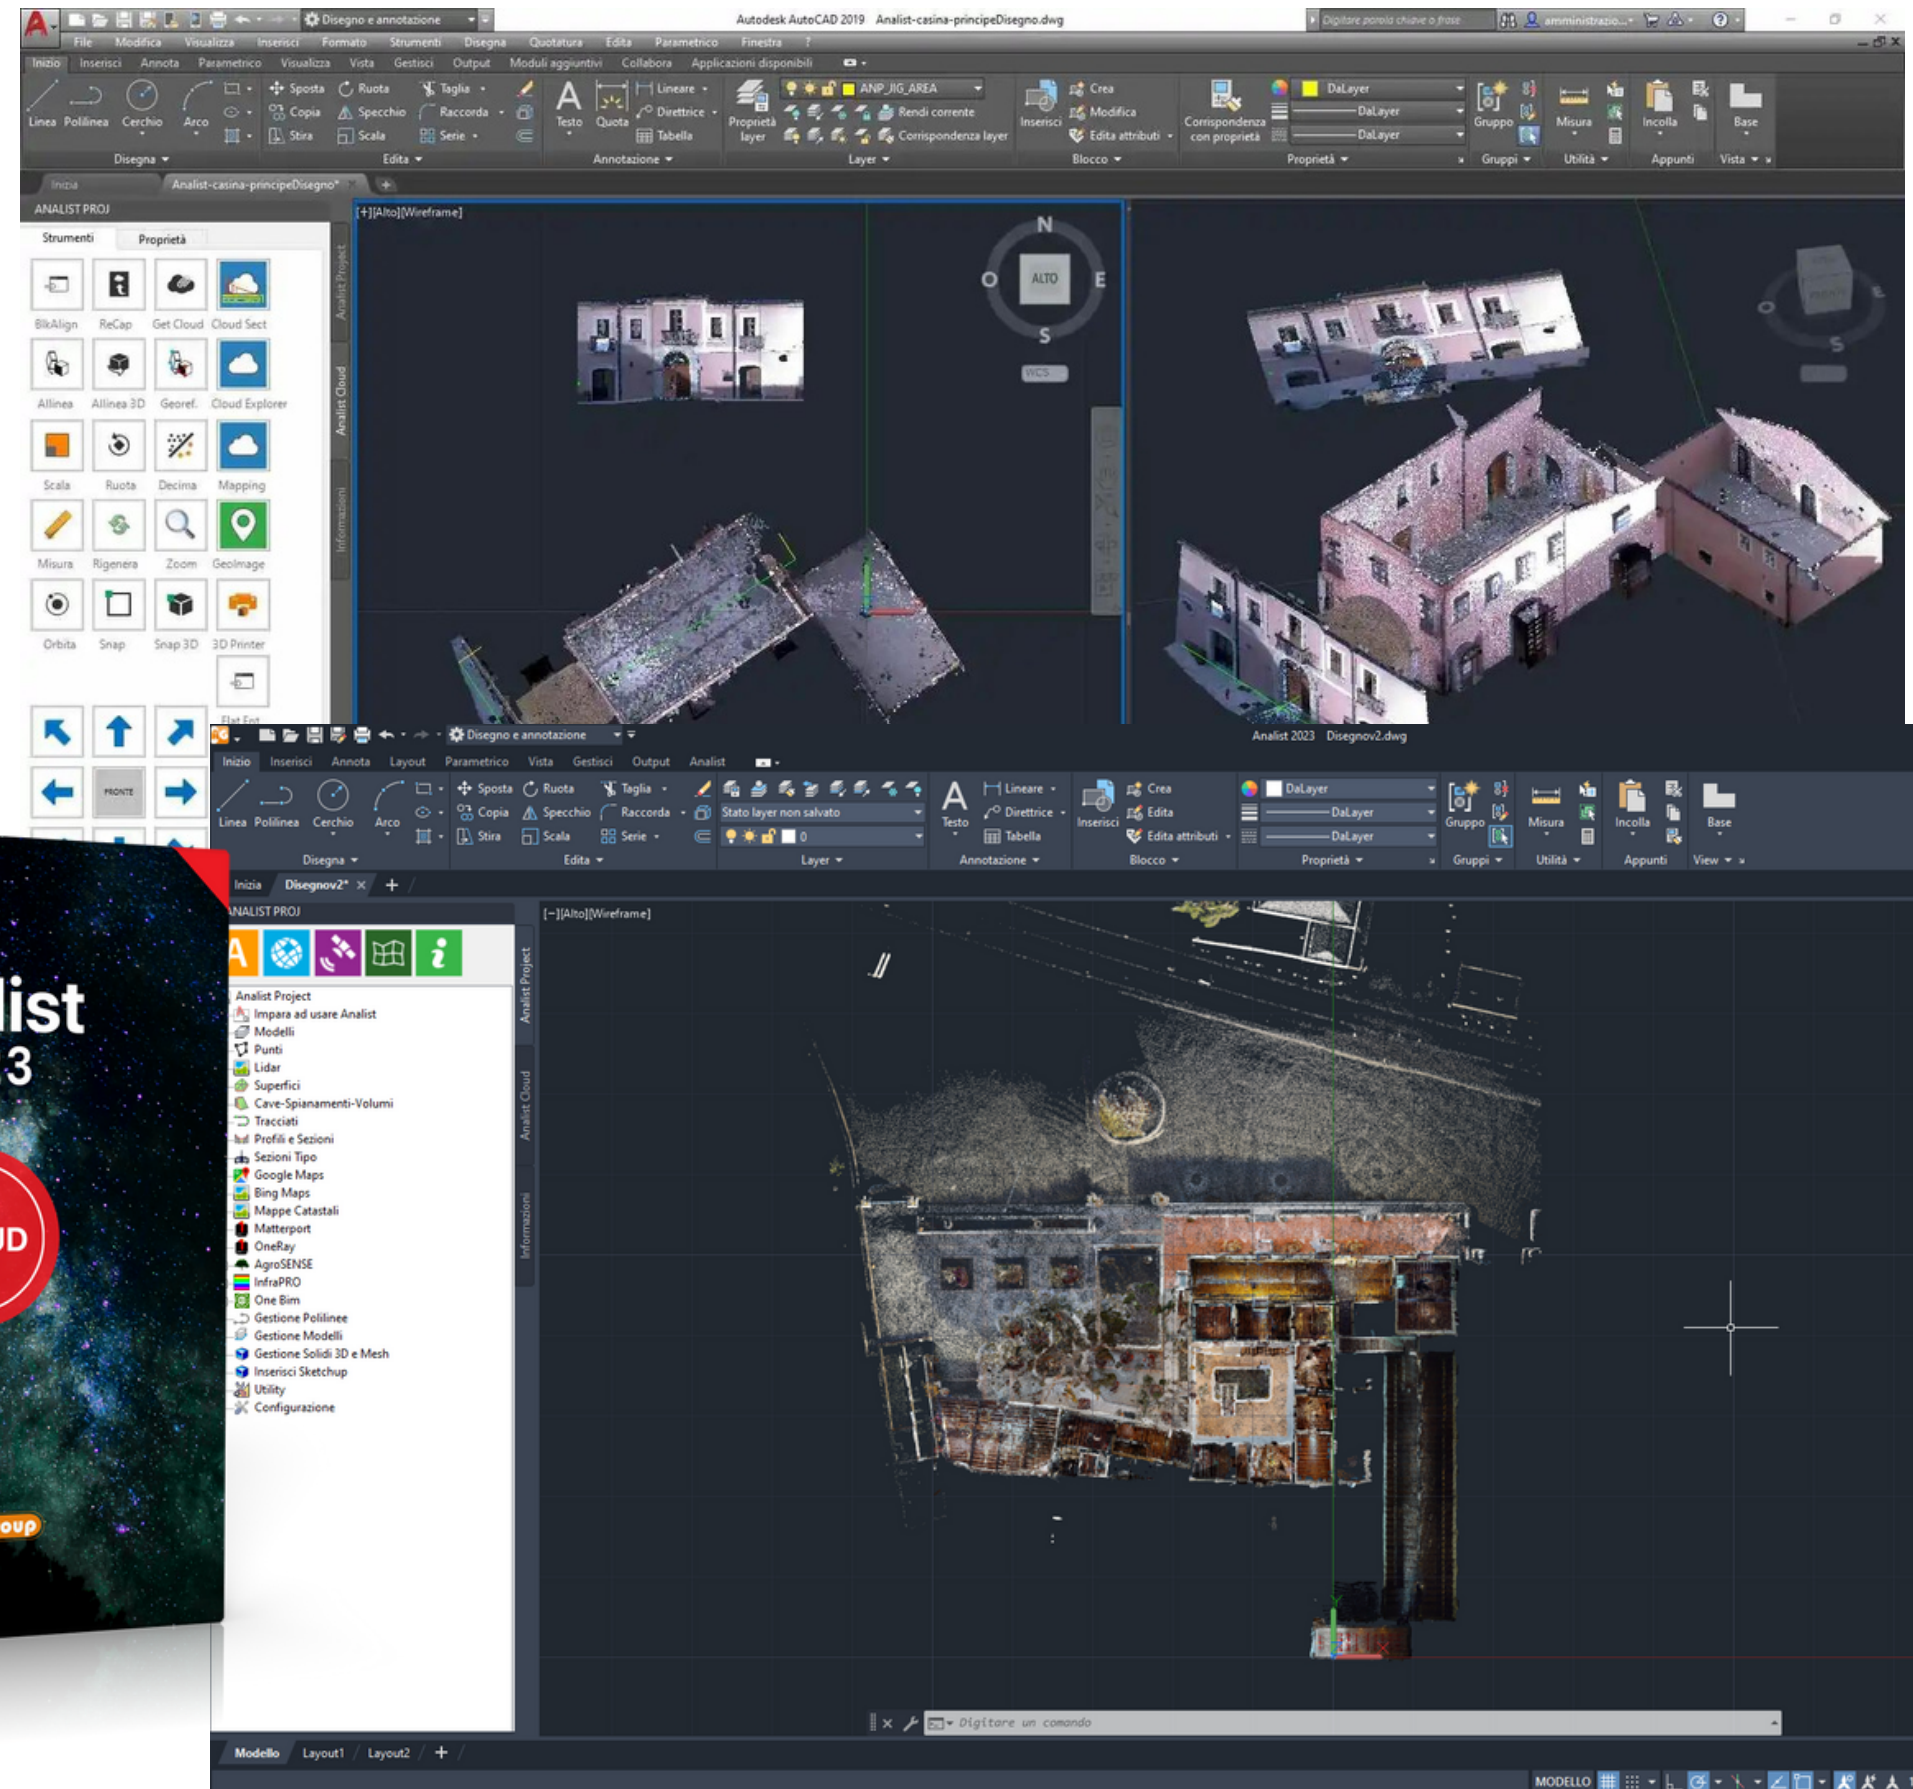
Disegno e annotazione
Autodesk AutoCAD 2019 Analist-casina-principeDisegno.dwg
Digitare parola chiave o frase
amministrazio...
File Modifica Visualizza Inserisci Formato Strumenti Disegna Quotatura Edita Parametrico Finestra ?
Inizio Inserisci Annota Parametrico Visualizza Vista Gestisci Output Moduli aggiuntivi Collabora Applicazioni disponibili
Linea Polilinea Cerchio Arco
Sposta Ruota Taglia Copia Specchio Raccorda Stira Scala Serie
Testo Quota
Lineare Direttrice Tabella
Proprietà layer
ANP_JIG_AREA
Rendi corrente
Corrispondenza layer
Inserisci
Crea Modifica Edita attributi
Corrispondenza con proprietà
DaLayer
DaLayer
DaLayer
Gruppo
Misura
Incolla
Base
Disegna Edita Annotazione Layer Blocco Proprietà Gruppi Utilità Appunti Vista
Inizio
Analist-casina-principeDisegno*
ANALIST PROJ
Strumenti Proprietà
BlkAlign ReCap Get Cloud Cloud Sect
Allinea Allinea 3D Georef. Cloud Explorer
Scala Ruota Decima Mapping
Misura Rigenera Zoom GeoImage
Orbita Snap Snap 3D 3D Printer
Flat Ext
FRONTE
Analist Project
Analist Cloud
Informazioni
[+][Alto][Wireframe]
N
O
ALTO
E
S
WCS
S
list
3
UD
oup
Disegno e annotazione
Analist 2023 Disegnov2.dwg
Inizio Inserisci Annota Layout Parametrico Vista Gestisci Output Analist
Linea Polilinea Cerchio Arco
Sposta Ruota Taglia Copia Specchio Raccorda Stira Scala Serie
Stato layer non salvato
0
Testo
Lineare Direttrice Tabella
Inserisci
Crea Edita Edita attributi
DaLayer
DaLayer
DaLayer
Gruppo
Misura
Incolla
Base
Disegna Edita Layer Annotazione Blocco Proprietà Gruppi Utilità Appunti View
Inizia
Disegnov2*
ANALIST PROJ
Analist Project
Impara ad usare Analist
Modelli
Punti
Lidar
Superfici
Cave-Spianamenti-Volumi
Tracciati
Profili e Sezioni
Sezioni Tipo
Google Maps
Bing Maps
Mappe Catastali
Matterport
OneRay
AgroSENSE
InfraPRO
One Bim
Gestione Polilinee
Gestione Modelli
Gestione Solidi 3D e Mesh
Inserisci Sketchup
Utility
Configurazione
Analist Project
Analist Cloud
Informazioni
[-][Alto][Wireframe]
Digitare un comando
Modello Layout1 Layout2
MODELLO